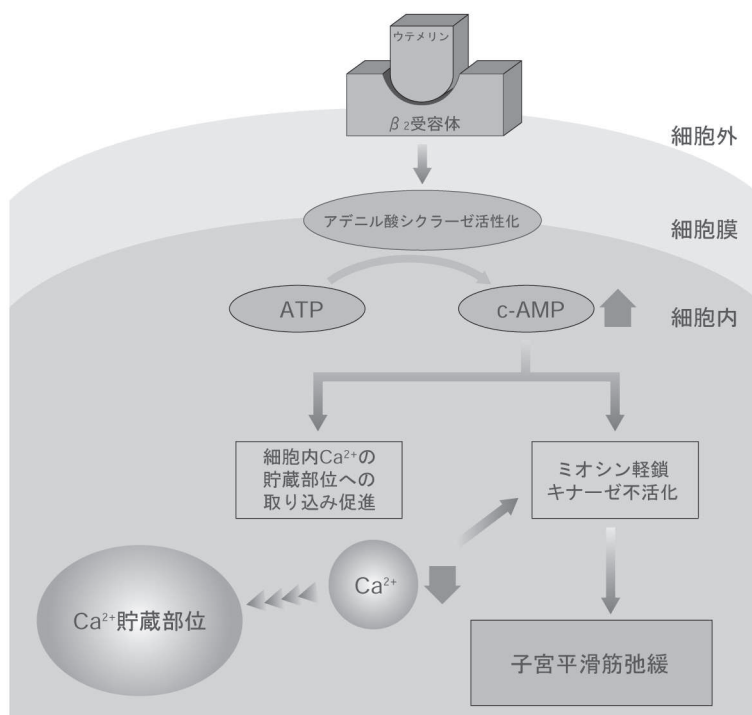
ウテメリン

$\beta_2$受容体

細胞外

アデニル酸シクラーゼ活性化

細胞膜

ATP

c-AMP

細胞内

細胞内$Ca^{2+}$の貯蔵部位への取り込み促進

ミオシン軽鎖キナーゼ不活化

$Ca^{2+}$

$Ca^{2+}$貯蔵部位

子宮平滑筋弛緩